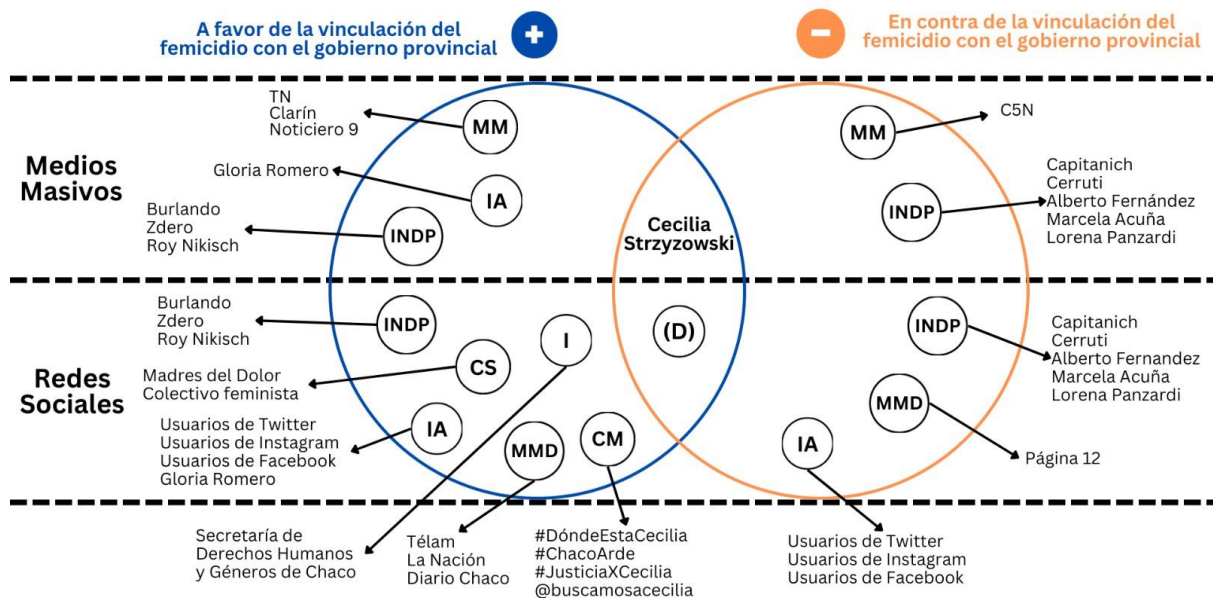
A favor de la vinculación del femicidio con el gobierno provincial

En contra de la vinculación del femicidio con el gobierno provincial

Medios Masivos

TN
Clarín
Noticiero 9

MM

Gloria Romero

IA

Burlando
Zdero
Roy Nikisch

INDP

Cecilia Strzyzowski

MM

C5N

INDP

Capitanich
Cerruti
Alberto Fernández
Marcela Acuña
Lorena Panzardi

Redes Sociales

Burlando
Zdero
Roy Nikisch

INDP

I

(D)

Madres del Dolor
Colectivo feminista

CS

Usuarios de Twitter
Usuarios de Instagram
Usuarios de Facebook
Gloria Romero

IA

MMD

CM

INDP

Capitanich
Cerruti
Alberto Fernandez
Marcela Acuña
Lorena Panzardi

MMD

IA

Página 12

Secretaría de Derechos Humanos y Géneros de Chaco

Télam
La Nación
Diario Chaco

#DóndeEstaCecilia
#ChacoArde
#JusticiaXCecilia
@buscamosacecilia

Usuarios de Twitter
Usuarios de Instagram
Usuarios de Facebook